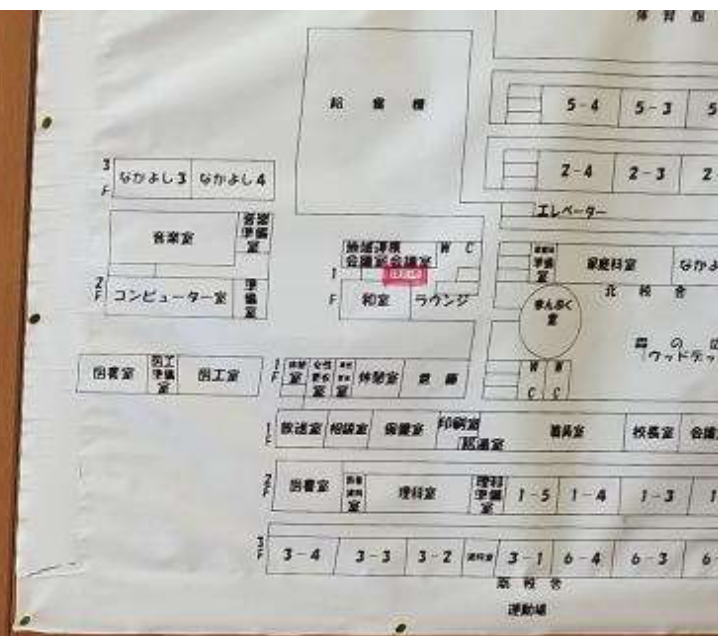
体 育 館

給 食 棟

5-4 5-3 5

2-4 2-3 2

エレベーター

3F なかよし3 なかよし4

音楽室 音楽準備室

2F コンピューター室 準備室

特別活動会議室 W C

1F 和室 ラウンジ

家庭科準備室 家庭科室 なかよ

北 校 舎

まんぷく堂

森 の 広 ウッドデッ

W C C

図書室 図工準備室 図工室

1F 更衣室 事務室 校務員室 保健室 放送室 相談室 倉庫 印刷室 職員室 校長室 会議

1F 放送室 相談室 倉庫室 印刷室 職員室 校長室

2F 図書室 理科準備室 理科室 理科準備室 1-5 1-4 1-3 1

3F 3-4 3-3 3-2 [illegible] 3-1 6-4 6-3 6

南 校 舎

運動場